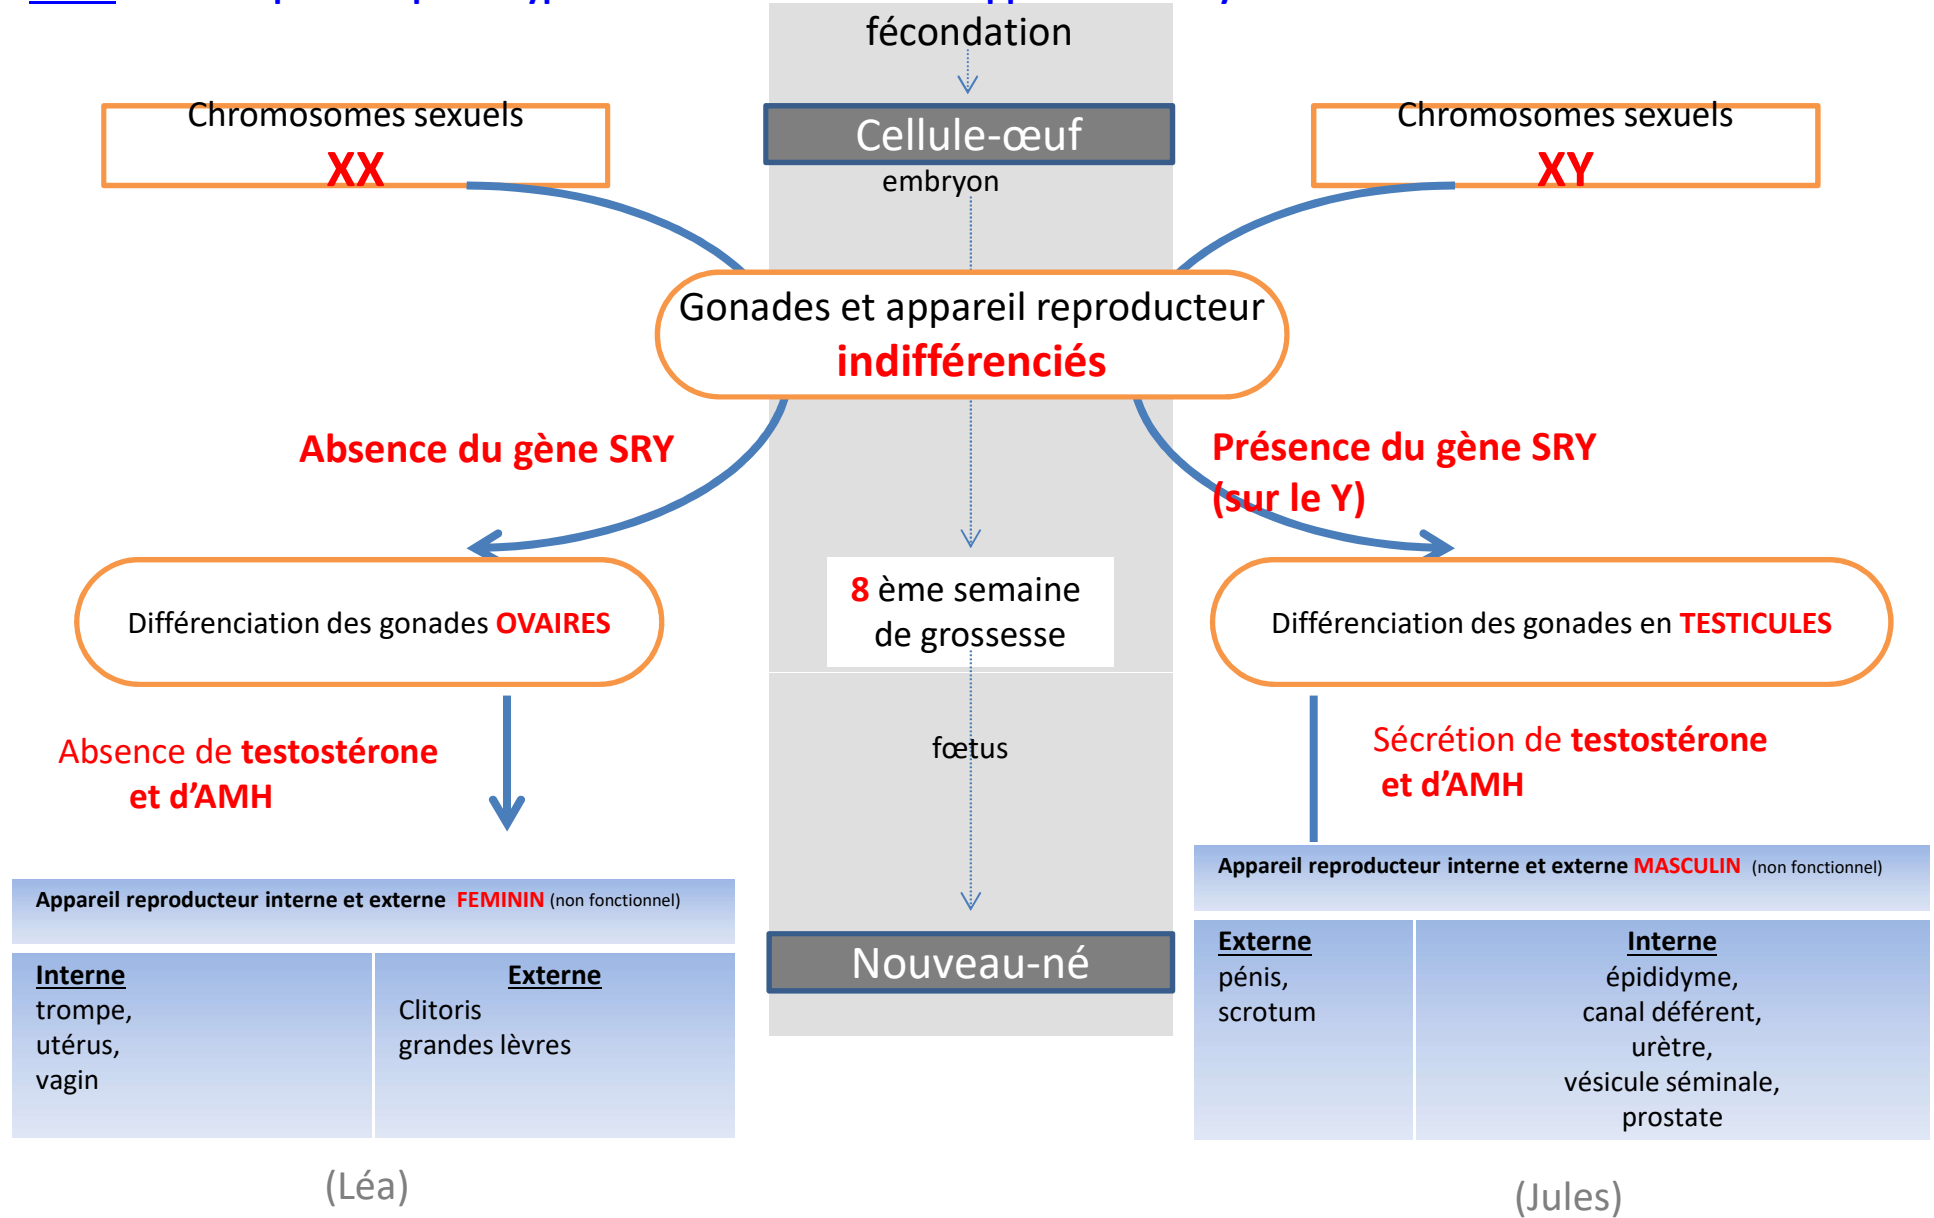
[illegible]

fécondation

Cellule-œuf

embryon

Chromosomes sexuels
XX

Chromosomes sexuels
XY

Gonades et appareil reproducteur
indifférenciés

Absence du gène SRY

Présence du gène SRY (sur le Y)

Différenciation des gonades OVAIRES

8 ème semaine de grossesse

Différenciation des gonades en TESTICULES

Absence de testostérone et d'AMH

fœtus

Sécrétion de testostérone et d'AMH

Appareil reproducteur interne et externe MASCULIN (non fonctionnel)

| Externe pénis, scrotum | Interne épididyme, canal déférent, urètre, vésicule séminale, prostate |
|---|---|

Appareil reproducteur interne et externe FEMININ (non fonctionnel)

| Interne trompe, utérus, vagin | Externe Clitoris grandes lèvres |
|---|---|

Nouveau-né

(Léa)

(Jules)